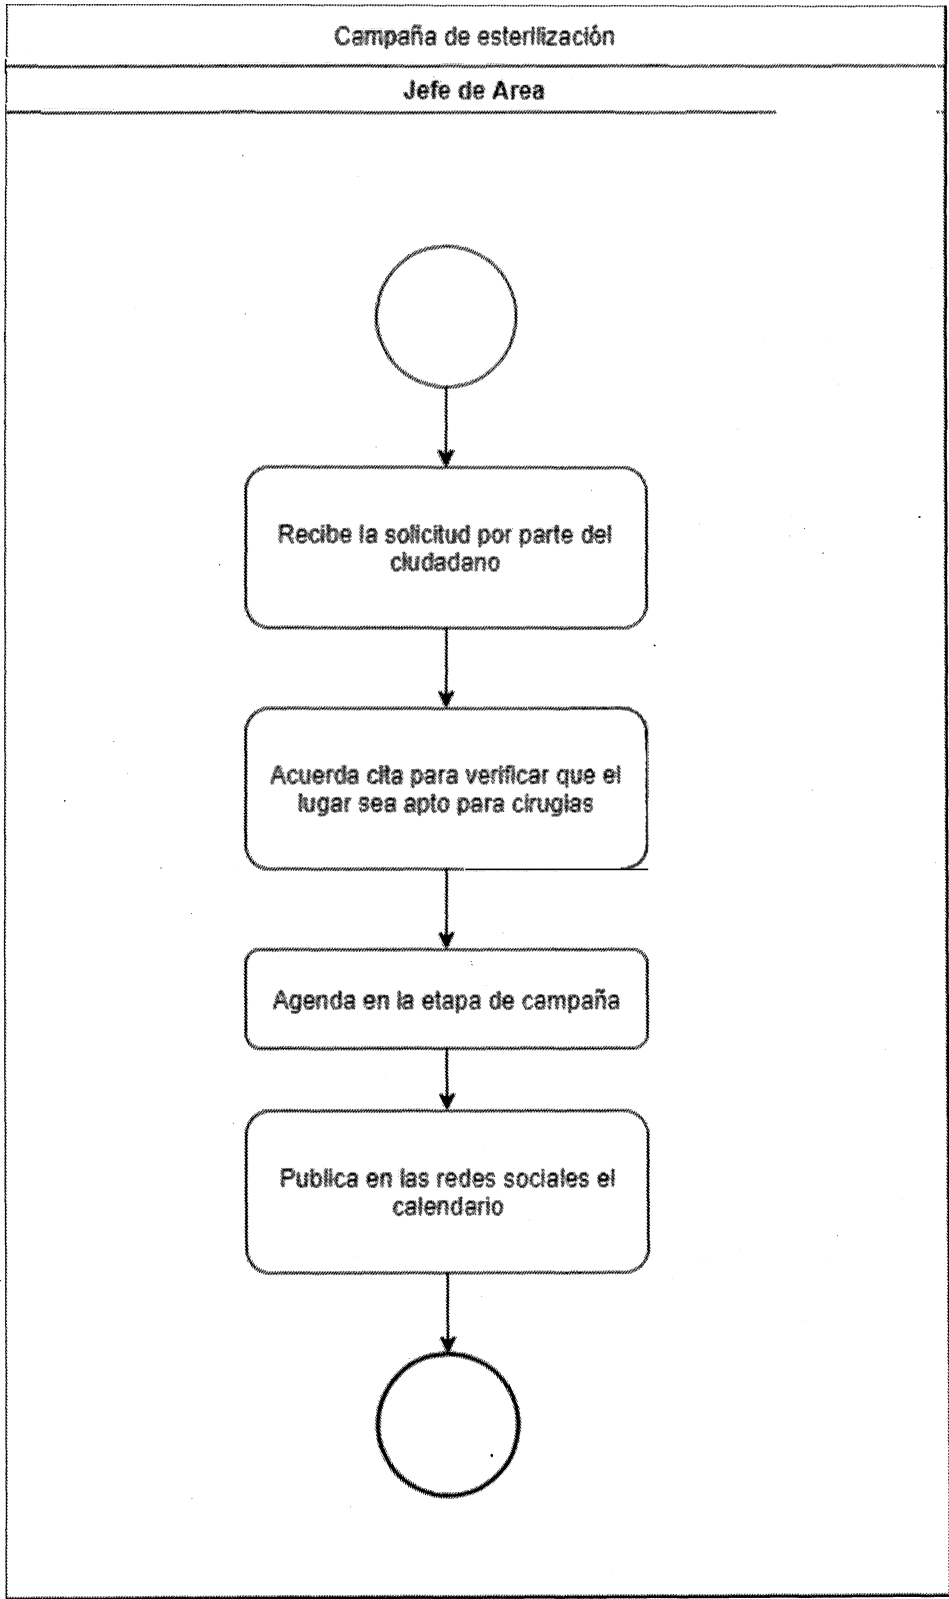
Campaña de esterilización

Jefe de Area

Recibe la solicitud por parte del ciudadano

Acuerda cita para verificar que el lugar sea apto para cirugias

Agenda en la etapa de campaña

Publica en las redes sociales el calendario